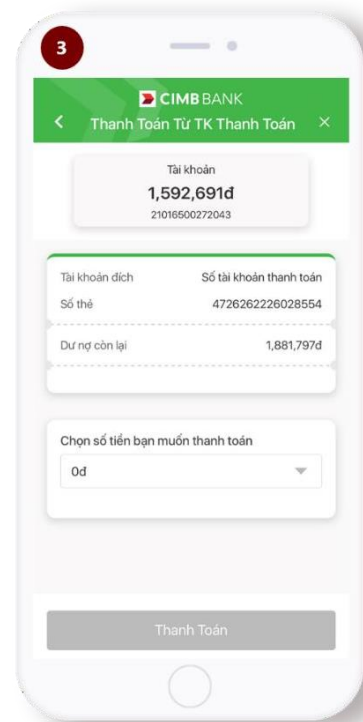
3

CIMB BANK

<

Thanh Toán Từ TK Thanh Toán

×

Tài khoản

1,592,691đ

21016500272043

| | |
|---|---|
| Tài khoản đích | Số tài khoản thanh toán |
| Số thẻ | 4726262226028554 |
| Dư nợ còn lại | 1,881,797đ |

Chọn số tiền bạn muốn thanh toán

0đ

Thanh Toán